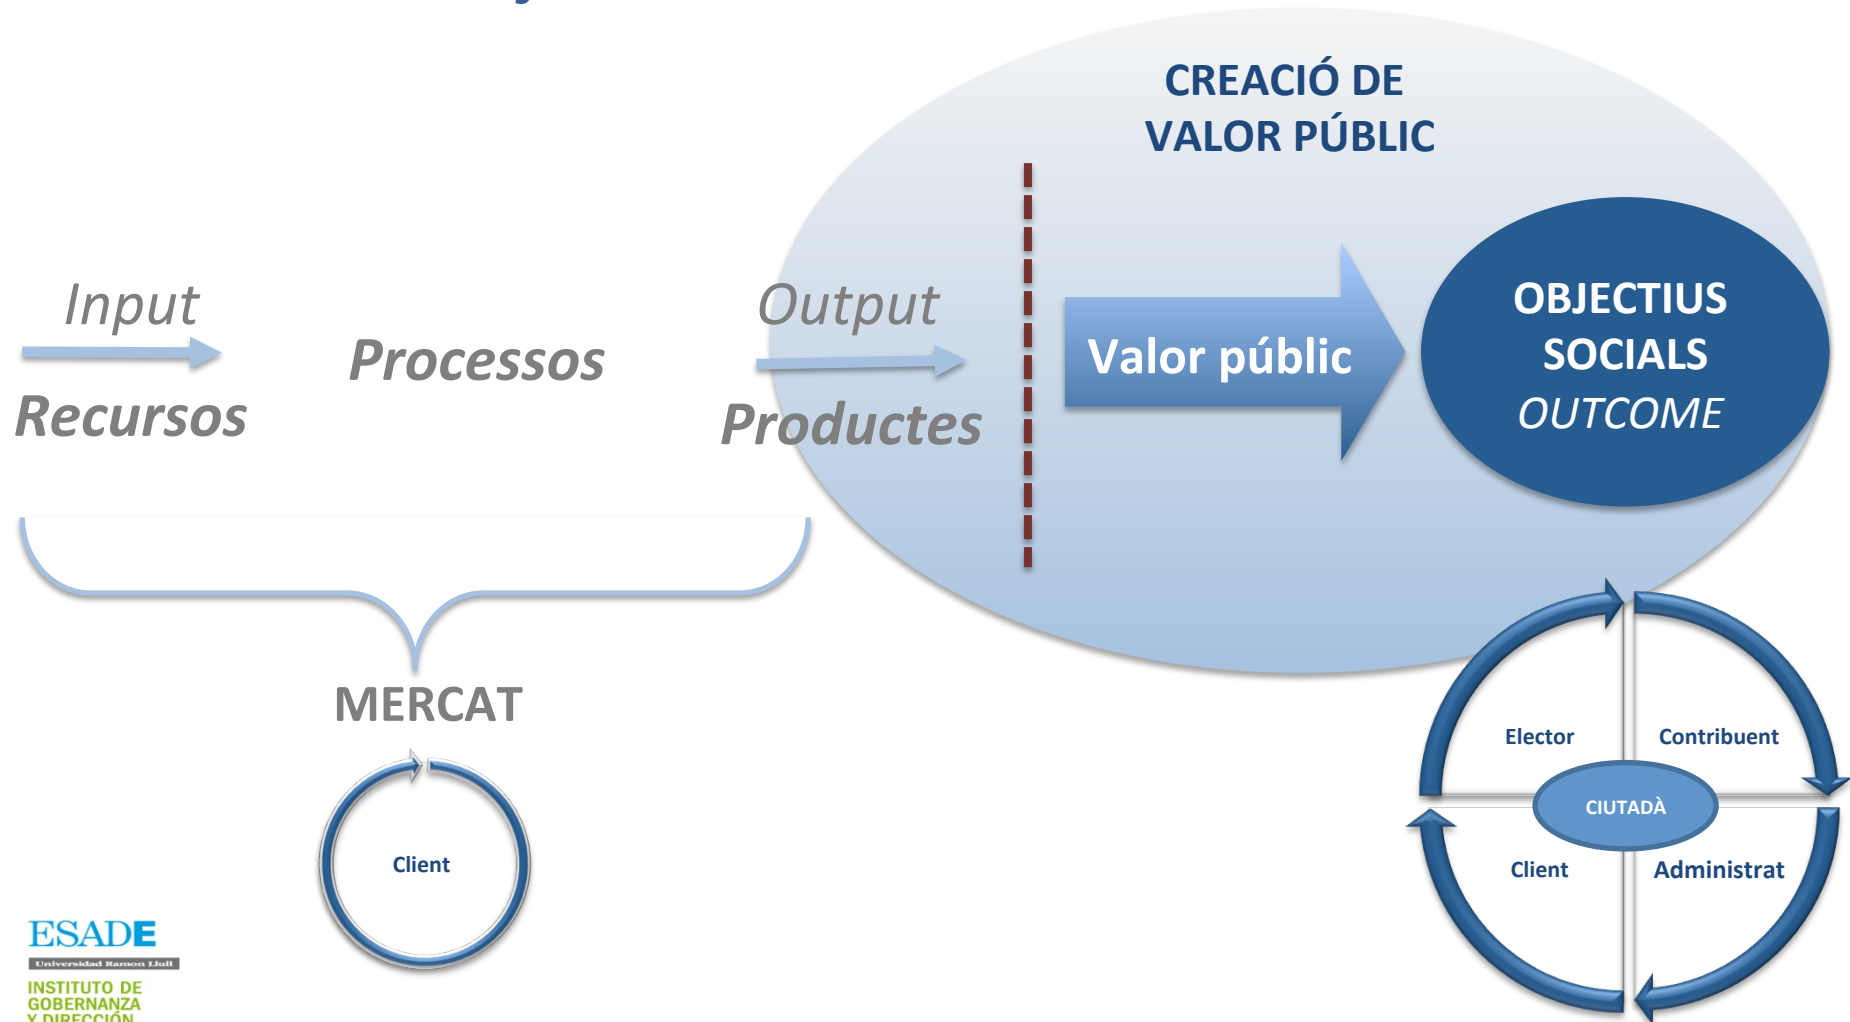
CREACIÓ DE VALOR PÚBLIC

Input

Recursos

Processos

Output

Productes

Valor públic

OBJECTIUS SOCIALS
OUTCOME

MERCAT

Client

Elector

Contribuent

CIUTADÀ

Client

Administrat

ESADE
Universidad Ramon Llull
INSTITUTO DE GOBERNANZA Y DIRECCIÓN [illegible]